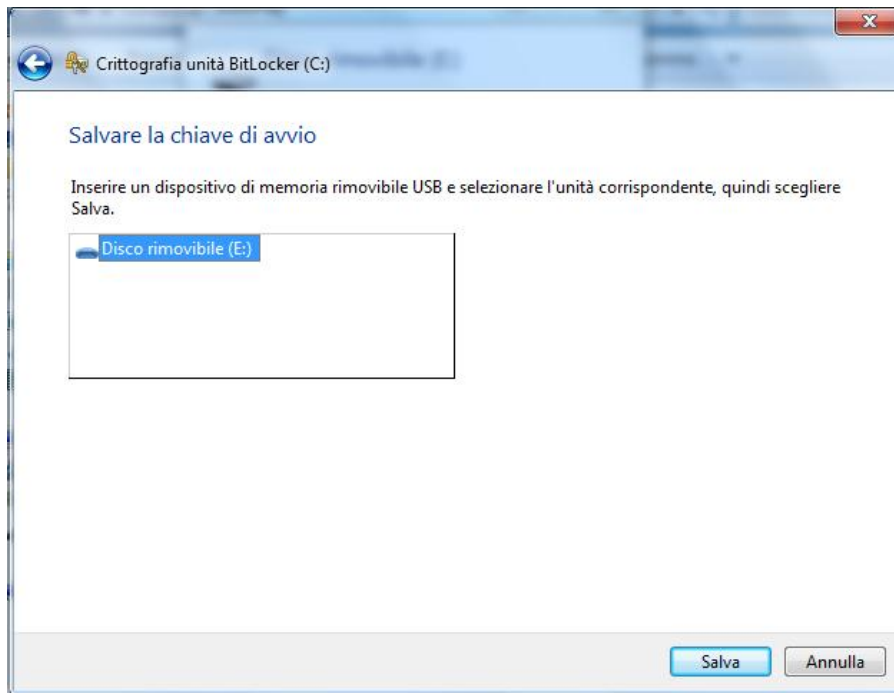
Crittografia unità BitLocker (C:)

Salvare la chiave di avvio

Inserire un dispositivo di memoria rimovibile USB e selezionare l'unità corrispondente, quindi scegliere Salva.

Disco rimovibile (E:)

Salva

Annulla